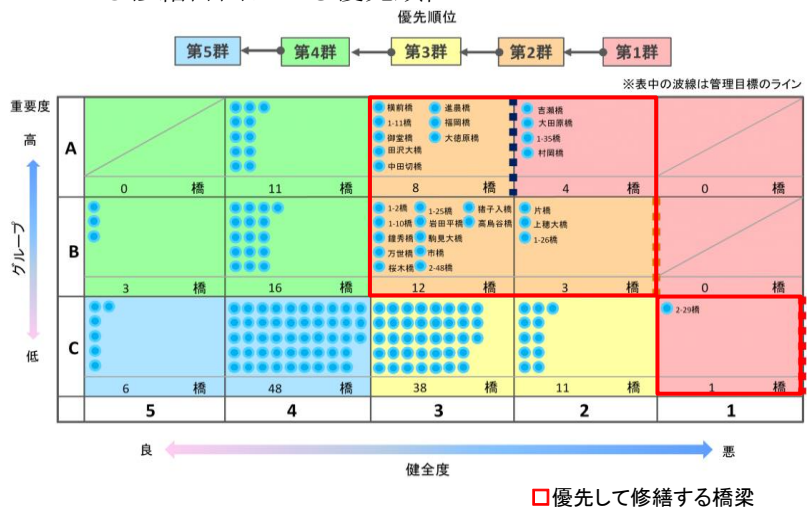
優先順位

第5群 ← 第4群 ← 第3群 ← 第2群 ← 第1群

※表中の波線は管理目標のライン

重要度
高
グループ
低

| | 5 | 4 | 3 | 2 | 1 |
|---|---|---|---|---|---|
| A | 0 橋 | 11 橋 | 横前橋 進晨橋 1-11橋 福岡橋 御堂橋 大徳原橋 田沢大橋 中田切橋 8 橋 | 吉瀬橋 大田原橋 1-35橋 村岡橋 4 橋 | 0 橋 |
| B | 3 橋 | 16 橋 | 1-2橋 1-25橋 猪子入橋 1-10橋 岩田平橋 高鳥谷橋 鏡秀橋 駒見大橋 万世橋 市橋 桜木橋 2-48橋 12 橋 | 片橋 上穂大橋 1-26橋 3 橋 | 0 橋 |
| C | 6 橋 | 48 橋 | 38 橋 | 11 橋 | 2-29橋 1 橋 |

良 悪
健全度

優先して修繕する橋梁